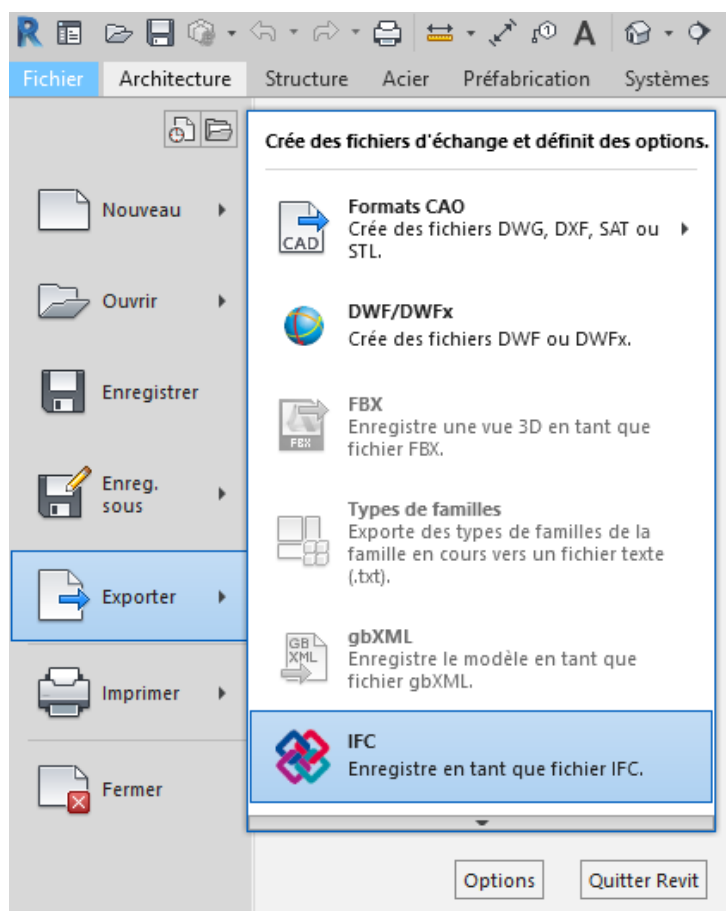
R

Fichier Architecture Structure Acier Préfabrication Systèmes

Nouveau

Ouvrir

Enregistrer

Enreg. sous

Exporter

Imprimer

Fermer

Crée des fichiers d'échange et définit des options.

CAD

Formats CAO
Crée des fichiers DWG, DXF, SAT ou STL.

DWF/DWFx
Crée des fichiers DWF ou DWFx.

FBX

FBX
Enregistre une vue 3D en tant que fichier FBX.

Types de familles
Exporte des types de familles de la famille en cours vers un fichier texte (.txt).

GB XML

gbXML
Enregistre le modèle en tant que fichier gbXML.

IFC
Enregistre en tant que fichier IFC.

Options

Quitter Revit